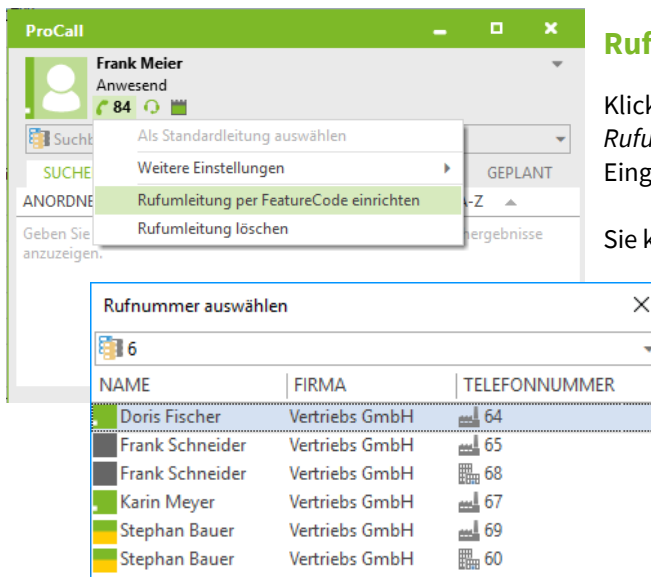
ProCall

Frank Meier
Anwesend
84

Suchb

Als Standardleitung auswählen
Weitere Einstellungen
Rufumleitung per FeatureCode einrichten
Rufumleitung löschen

SUCHE
GEPLANT
ANORDNE
A-Z
Geben Sie
anzuzeigen.
hergebnisse

Ruf

Klick
Rufu
Eing

Sie k

Rufnummer auswählen

6

| NAME | FIRMA | TELEFONNUMMER |
|---|---|---|
| Doris Fischer | Vertriebs GmbH | 64 |
| Frank Schneider | Vertriebs GmbH | 65 |
| Frank Schneider | Vertriebs GmbH | 68 |
| Karin Meyer | Vertriebs GmbH | 67 |
| Stephan Bauer | Vertriebs GmbH | 69 |
| Stephan Bauer | Vertriebs GmbH | 60 |